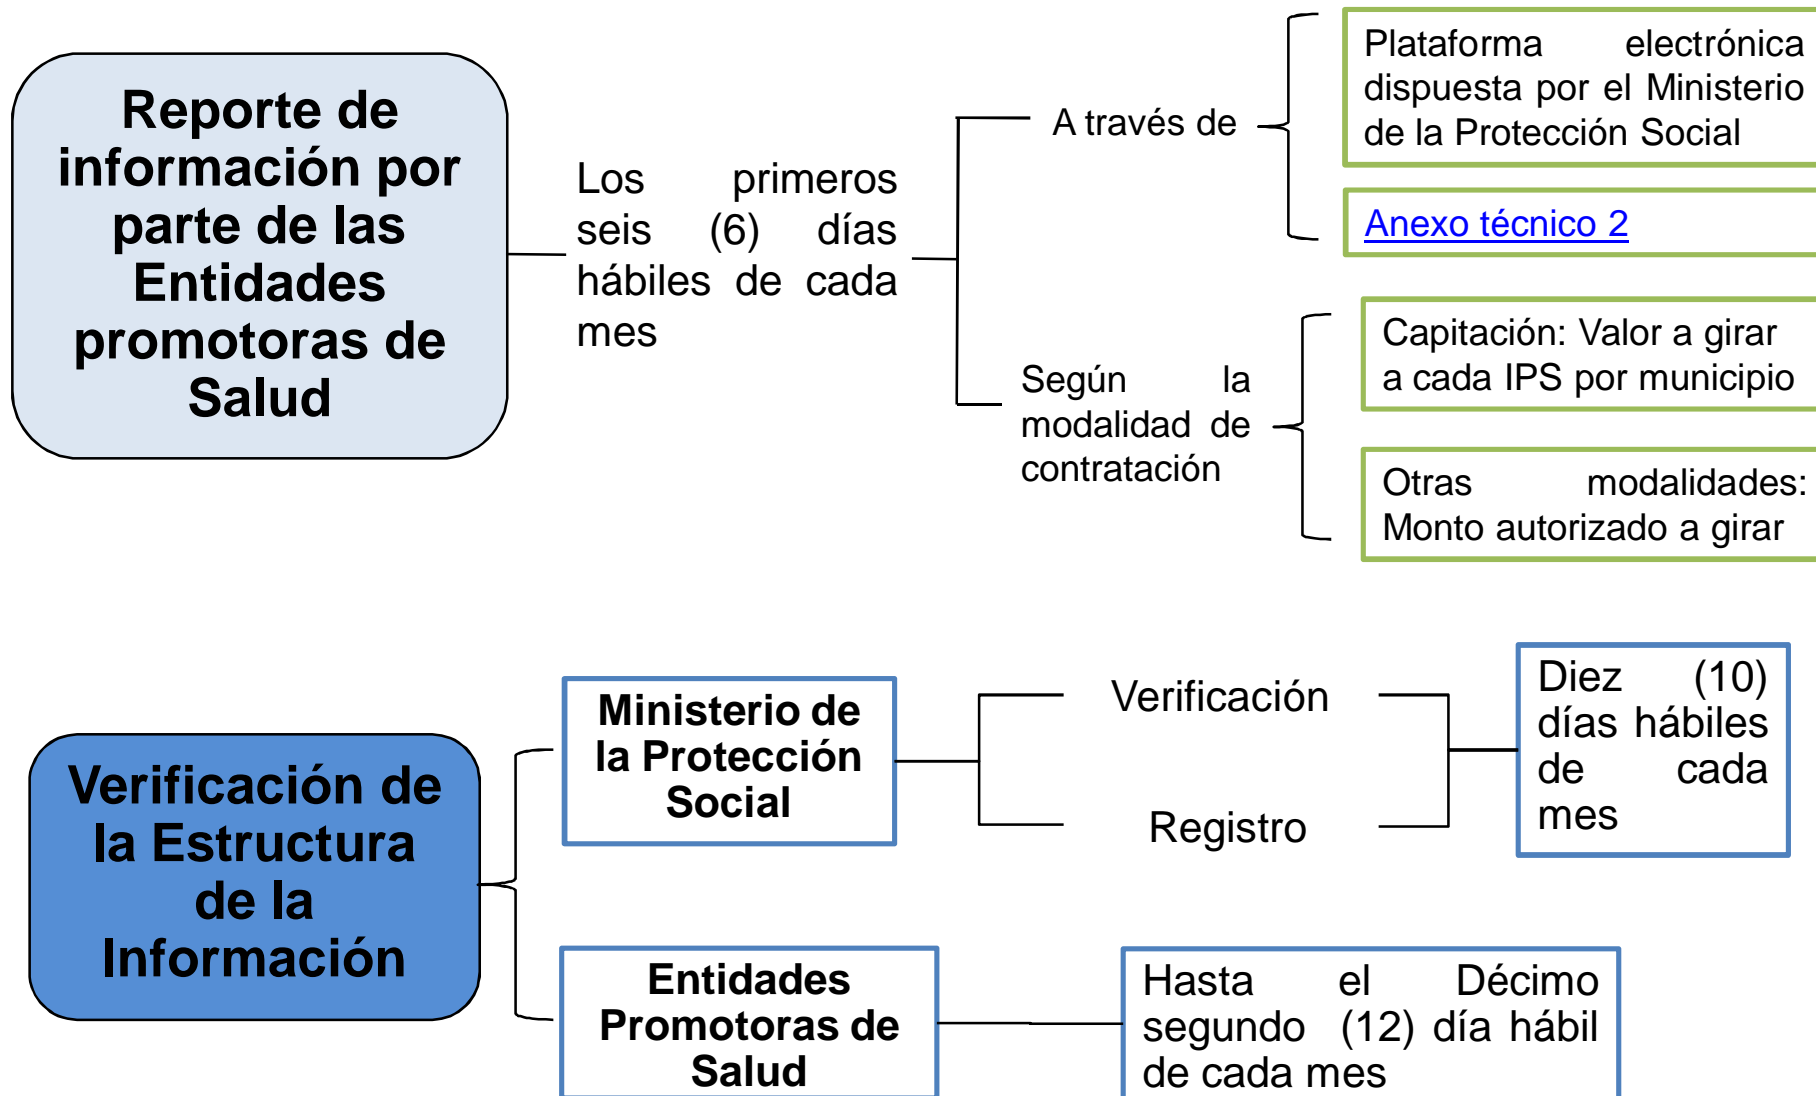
Reporte de información por parte de las Entidades promotoras de Salud

Los primeros seis (6) días hábiles de cada mes

A través de

Plataforma electrónica dispuesta por el Ministerio de la Protección Social

Anexo técnico 2

Según la modalidad de contratación

Capitación: Valor a girar a cada IPS por municipio

Otras modalidades: Monto autorizado a girar

Verificación de la Estructura de la Información

Ministerio de la Protección Social

Verificación

Registro

Diez (10) días hábiles de cada mes

Entidades Promotoras de Salud

Hasta el Décimo segundo (12) día hábil de cada mes